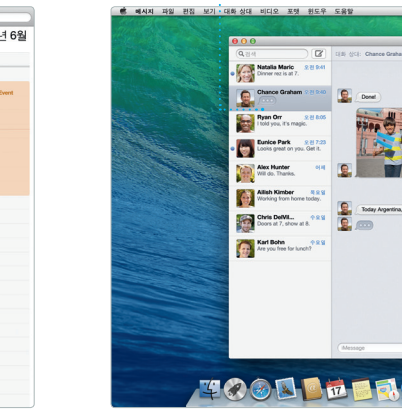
년 6월

vent

메시지 파일 편집 보기 대화 상대 비디오 포맷 윈도우 도움말

검색

대화 상대: Chance Grah

Natalia Maric 오전 8:41
Dinner rez is at 7.

Chance Graham 오전 8:40

Ryan Orr 오전 8:05
I told you, it's magic.

Eunice Park 오전 7:23
Looks great on you. Get it.

Alex Hunter 어제
Will do. Thanks.

Ailish Kimber 목요일
Working from home today.

Chris DeVil... 수요일
Doors at 7, show at 8.

Karl Bohn 수요일
Are you free for lunch?

Done!

Today Argentina,

iMessage

17